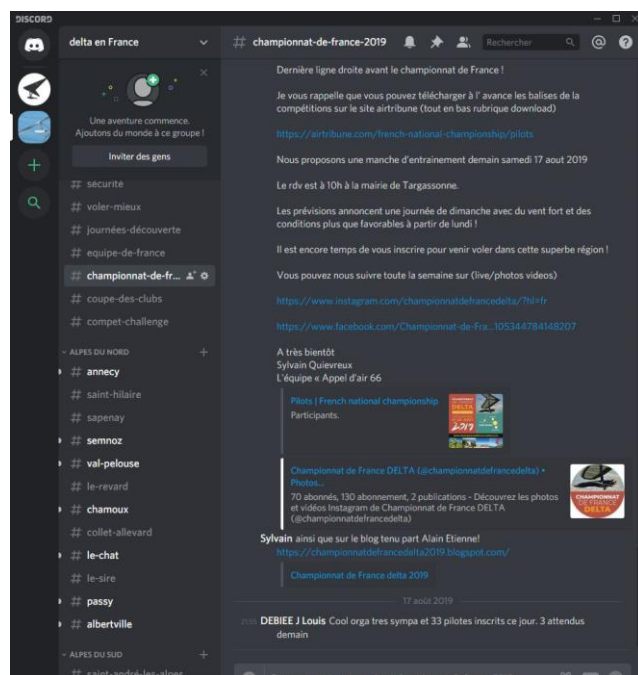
DISCORD

delta en France

Une aventure commence. Ajoutons du monde à ce groupe !

Inviter des gens

# sécurité
# voler-mieux
# journées-découverte
# equipe-de-france
# championnat-de-fr...
# coupe-des-clubs
# compet-challenge

ALPES DU NORD
# annecy
# saint-hilaire
# sapenay
# semnoz
# val-pelouse
# le-revard
# chamoux
# collet-allevard
# le-chat
# le-sire
# passy
# albertville

ALPES DU SUD
# saint-andré-les-alpes

# championnat-de-france-2019

Rechercher

Dernière ligne droite avant le championnat de France !

Je vous rappelle que vous pouvez télécharger à l' avance les balises de compétitions sur le site airtribune (tout en bas rubrique download)

https://airtribune.com/french-national-championship/pilots

Nous proposons une manche d'entrainement demain samedi 17 aout 2019

Le rdv est à 10h à la mairie de Targassonne.

Les prévisions annoncent une journée de dimanche avec du vent fort et des conditions plus que favorables à partir de lundi !

Il est encore temps de vous inscrire pour venir voler dans cette superbe région !

Vous pouvez nous suivre toute la semaine sur (live/photos videos)

https://www.instagram.com/championnatdefrancedelta/?hl=fr

https://www.facebook.com/Championnat-de-Fra...105344784148207

A très bientôt
Sylvain Quievreux
L'équipe « Appel d'air 66

Pilots | French national championship
Participants.

Championnat de France DELTA (@championnatdefrancedelta) • Photos...
70 abonnés, 130 abonnement, 2 publications - Découvrez les photos et vidéos Instagram de Championnat de France DELTA (@championnatdefrancedelta)

CHAMPIONNAT DE FRANCE DELTA

Sylvain ainsi que sur le blog tenu part Alain Etienne!
https://championnatdefrancedelta2019.blogspot.com/

Championnat de France delta 2019

17 août 2019

DEBIEE J Louis Cool orga tres sympa et 33 pilotes inscrits ce jour. 3 attendus demain